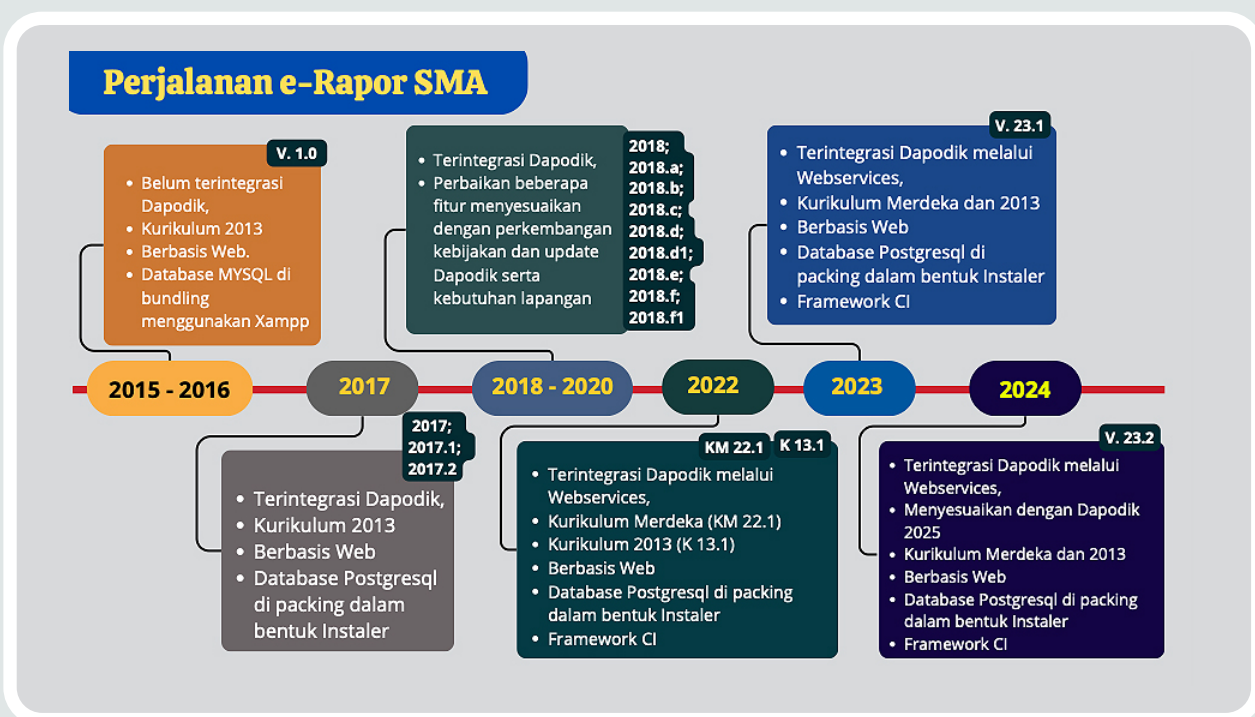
Perjalanan e-Rapor SMA

V. 1.0

- Belum terintegrasi Dapodik,
- Kurikulum 2013
- Berbasis Web.
- Database MYSQL di bundling menggunakan Xampp

- Terintegrasi Dapodik,
- Perbaikan beberapa fitur menyesuaikan dengan perkembangan kebijakan dan update Dapodik serta kebutuhan lapangan

2018; 2018.a; 2018.b; 2018.c; 2018.d; 2018.d1; 2018.e; 2018.f; 2018.f1

V. 23.1

- Terintegrasi Dapodik melalui Webservices,
- Kurikulum Merdeka dan 2013
- Berbasis Web
- Database Postgresql di packing dalam bentuk Instaler
- Framework CI

2015 - 2016

2017

2018 - 2020

2022

2023

2024

2017; 2017.1; 2017.2

- Terintegrasi Dapodik,
- Kurikulum 2013
- Berbasis Web
- Database Postgresql di packing dalam bentuk Instaler

KM 22.1 K 13.1

- Terintegrasi Dapodik melalui Webservices,
- Kurikulum Merdeka (KM 22.1)
- Kurikulum 2013 (K 13.1)
- Berbasis Web
- Database Postgresql di packing dalam bentuk Instaler
- Framework CI

V. 23.2

- Terintegrasi Dapodik melalui Webservices,
- Menyesuaikan dengan Dapodik 2025
- Kurikulum Merdeka dan 2013
- Berbasis Web
- Database Postgresql di packing dalam bentuk Instaler
- Framework CI